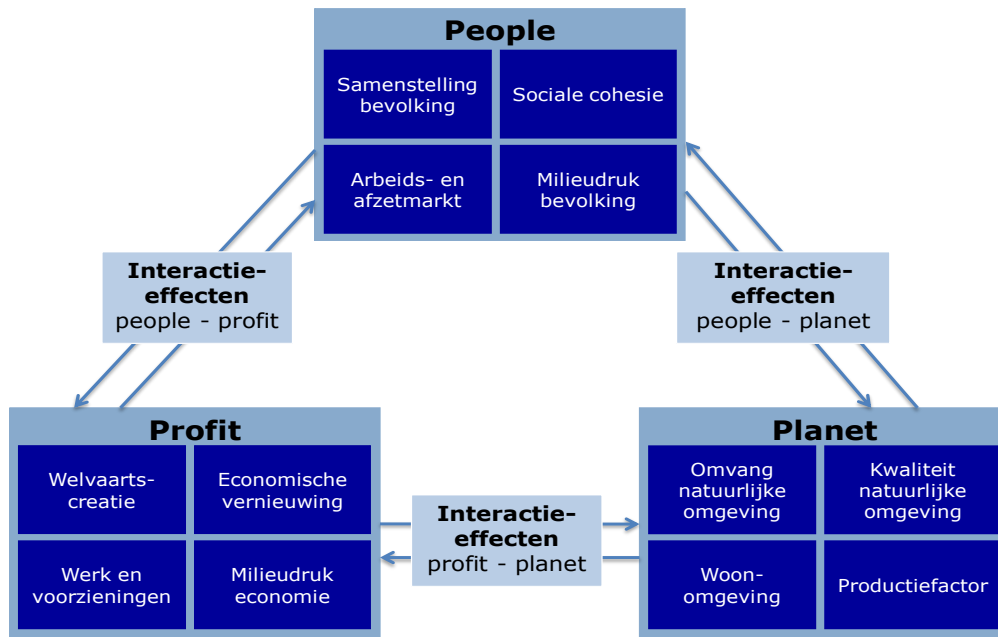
People

Samenstelling bevolking

Sociale cohesie

Arbeids- en afzetmarkt

Milieudruk bevolking

Interactie-effecten
people - profit

Interactie-effecten
people - planet

Profit

Welvaarts-creatie

Economische vernieuwing

Werk en voorzieningen

Milieudruk economie

Interactie-effecten
profit - planet

Planet

Omvang natuurlijke omgeving

Kwaliteit natuurlijke omgeving

Woon-omgeving

Productiefactor